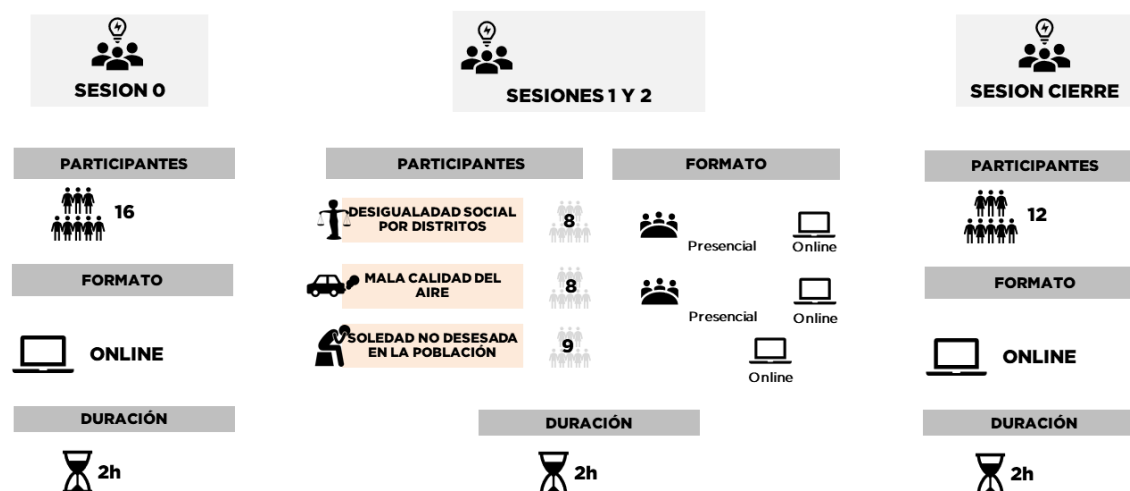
SESION 0

SESIONES 1 Y 2

SESION CIERRE

PARTICIPANTES

16

FORMATO

ONLINE

DURACIÓN

2h

PARTICIPANTES

DESIGUALADAD SOCIAL POR DISTRITOS 8

MALA CALIDAD DEL AIRE 8

SOLEDAD NO DESESADA EN LA POBLACIÓN 9

FORMATO

Presencial Online

Presencial Online

Online

DURACIÓN

2h

PARTICIPANTES

12

FORMATO

ONLINE

DURACIÓN

2h